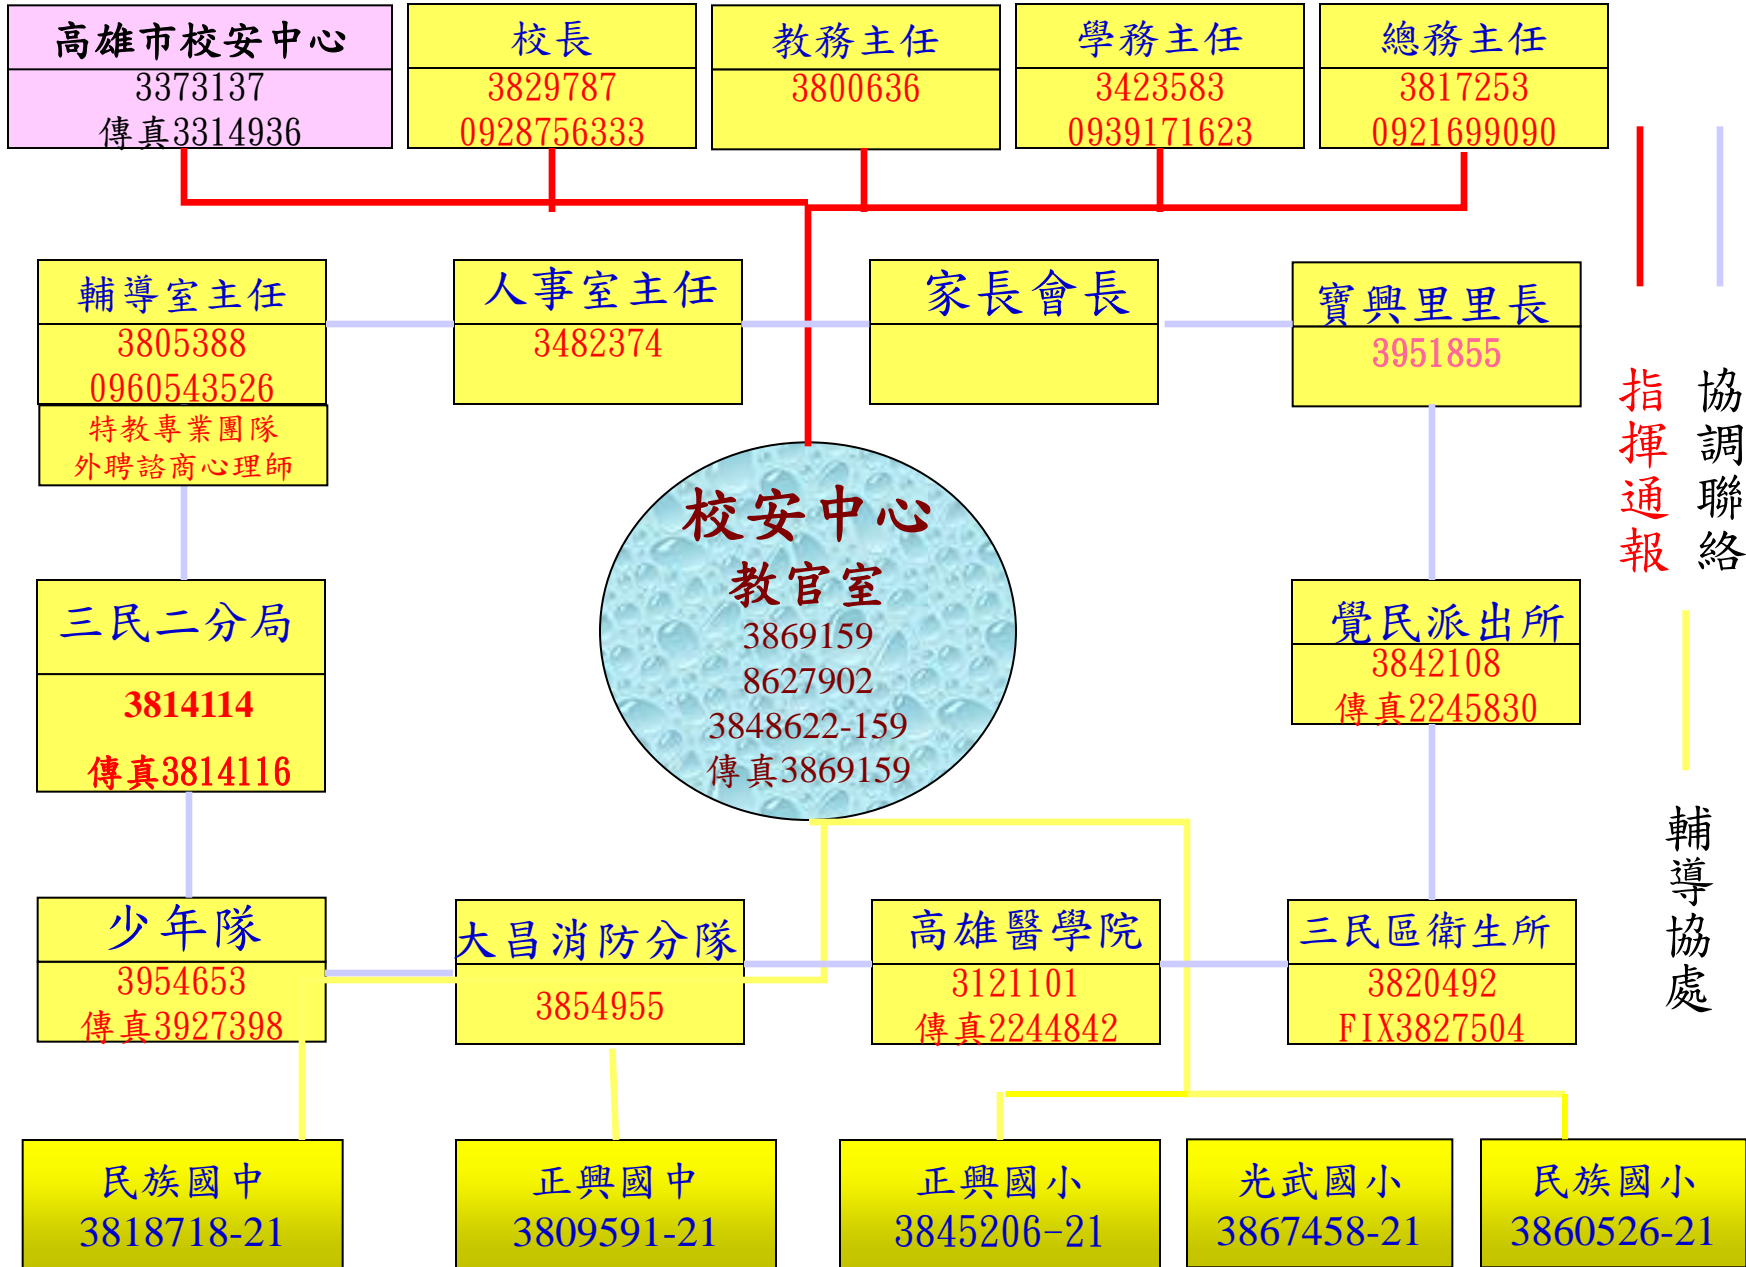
高雄市校安中心
3373137
傳真3314936

校長
3829787
0928756333

教務主任
3800636

學務主任
3423583
0939171623

總務主任
3817253
0921699090

輔導室主任
3805388
0960543526
特教專業團隊
外聘諮商心理師

人事室主任
3482374

家長會長

寶興里里長
3951855

指揮通報

協調聯絡

校安中心
教官室
3869159
8627902
3848622-159
傳真3869159

三民二分局
3814114
傳真3814116

覺民派出所
3842108
傳真2245830

輔導協處

少年隊
3954653
傳真3927398

大昌消防分隊
3854955

高雄醫學院
3121101
傳真2244842

三民區衛生所
3820492
FIX3827504

民族國中
3818718-21

正興國中
3809591-21

正興國小
3845206-21

光武國小
3867458-21

民族國小
3860526-21